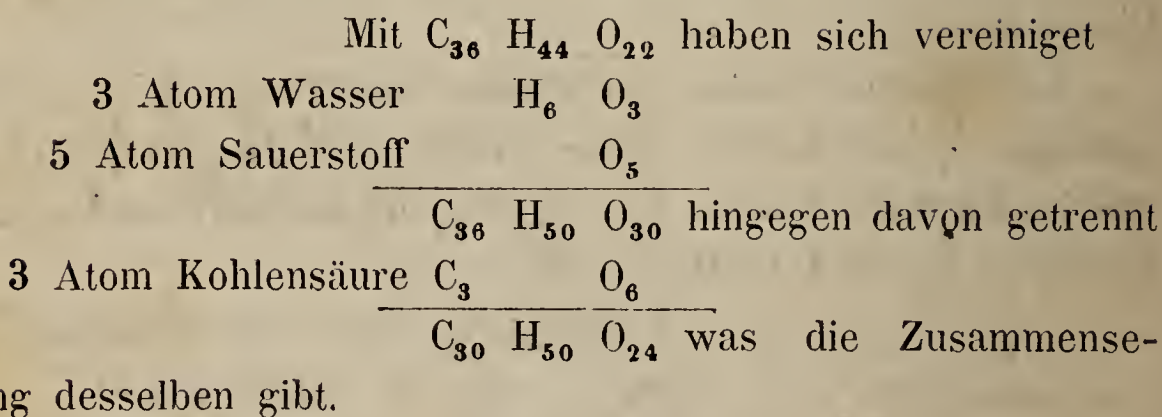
Mit $C_{36}$ $H_{44}$ $O_{22}$ haben sich vereiniget

3 Atom Wasser $H_6$ $O_3$

5 Atom Sauerstoff $O_5$

$C_{36}$ $H_{50}$ $O_{30}$ hingegen davon getrennt

3 Atom Kohlensäure $C_3$ $O_6$

$C_{30}$ $H_{50}$ $O_{24}$ was die Zusammense-

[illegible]ng desselben gibt.